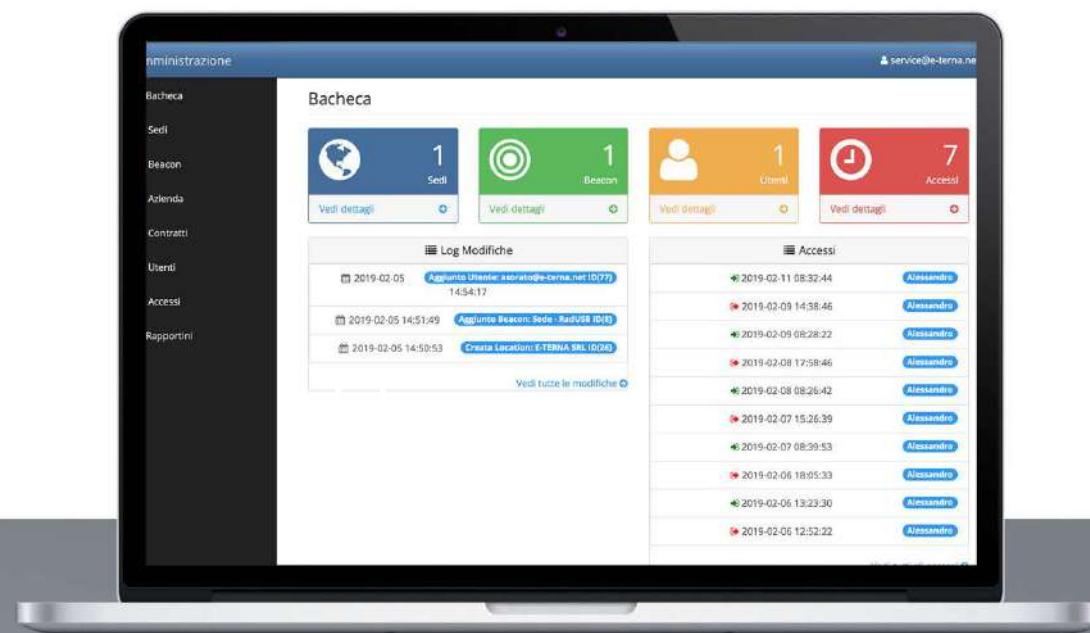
mministrazione

service@e-terna.ne

Bacheca
Sedi
Beacon
Azienda
Contratti
Utenti
Accessi
Rapportini

Bacheca

1
Sedi
Vedi dettagli

1
Beacon
Vedi dettagli

1
Utenti
Vedi dettagli

7
Accessi
Vedi dettagli

Log Modifiche

2019-02-05 14:54:17 Aggiunto Utente: asorato@e-terna.net ID(77)
2019-02-05 14:51:49 Aggiunto Beacon: Sede - RadUSB ID(8)
2019-02-05 14:50:53 Creata Location: E-TERNA SRL ID(26)

Vedi tutte le modifiche

Accessi

2019-02-11 08:32:44 Alessandro
2019-02-09 14:38:46 Alessandro
2019-02-09 08:28:22 Alessandro
2019-02-08 17:58:46 Alessandro
2019-02-08 08:26:42 Alessandro
2019-02-07 15:26:39 Alessandro
2019-02-07 08:39:53 Alessandro
2019-02-06 18:05:33 Alessandro
2019-02-06 13:23:30 Alessandro
2019-02-06 12:52:22 Alessandro

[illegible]